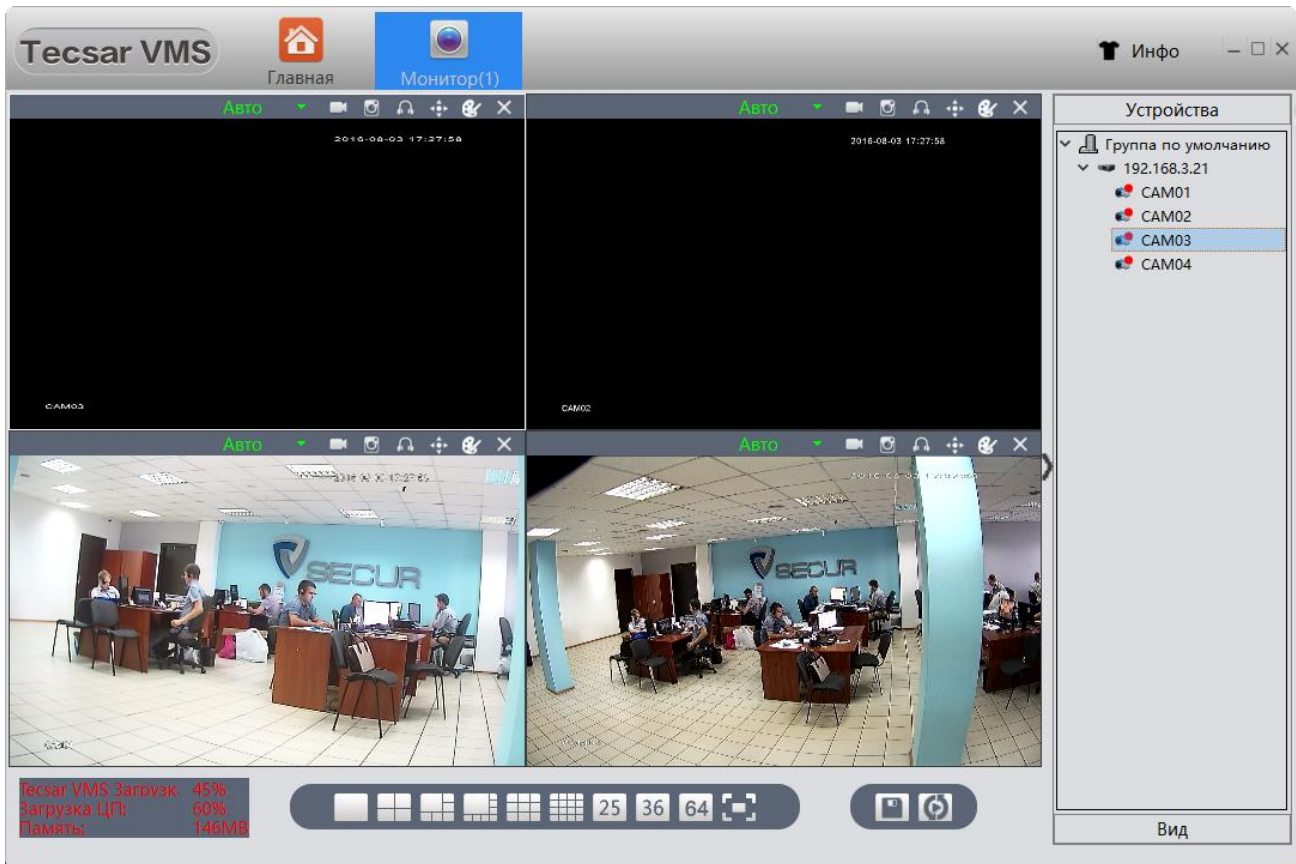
Tecsar VMS

Главная

Монитор(1)

Инфо

Авто

2016-08-03 17:27:58

CAM03

Авто

2016-08-03 17:27:58

CAM02

Авто

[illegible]

SECUR

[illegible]

Авто

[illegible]

SECUR

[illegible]

Устройства

Группа по умолчанию

192.168.3.21

CAM01

CAM02

CAM03

CAM04

Tecsar VMS Загрузк: 45%
Загрузка ЦП: 60%
Память: 146MB

25 36 64

Вид